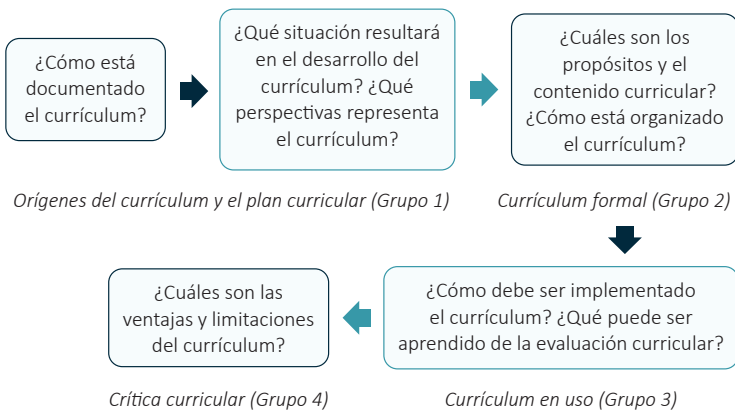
¿Cómo está documentado el currículum?

¿Qué situación resultará en el desarrollo del currículum? ¿Qué perspectivas representa el currículum?

¿Cuáles son los propósitos y el contenido curricular? ¿Cómo está organizado el currículum?

Orígenes del currículum y el plan curricular (Grupo 1)

Currículum formal (Grupo 2)

¿Cuáles son las ventajas y limitaciones del currículum?

¿Cómo debe ser implementado el currículum? ¿Qué puede ser aprendido de la evaluación curricular?

Crítica curricular (Grupo 4)

Currículum en uso (Grupo 3)